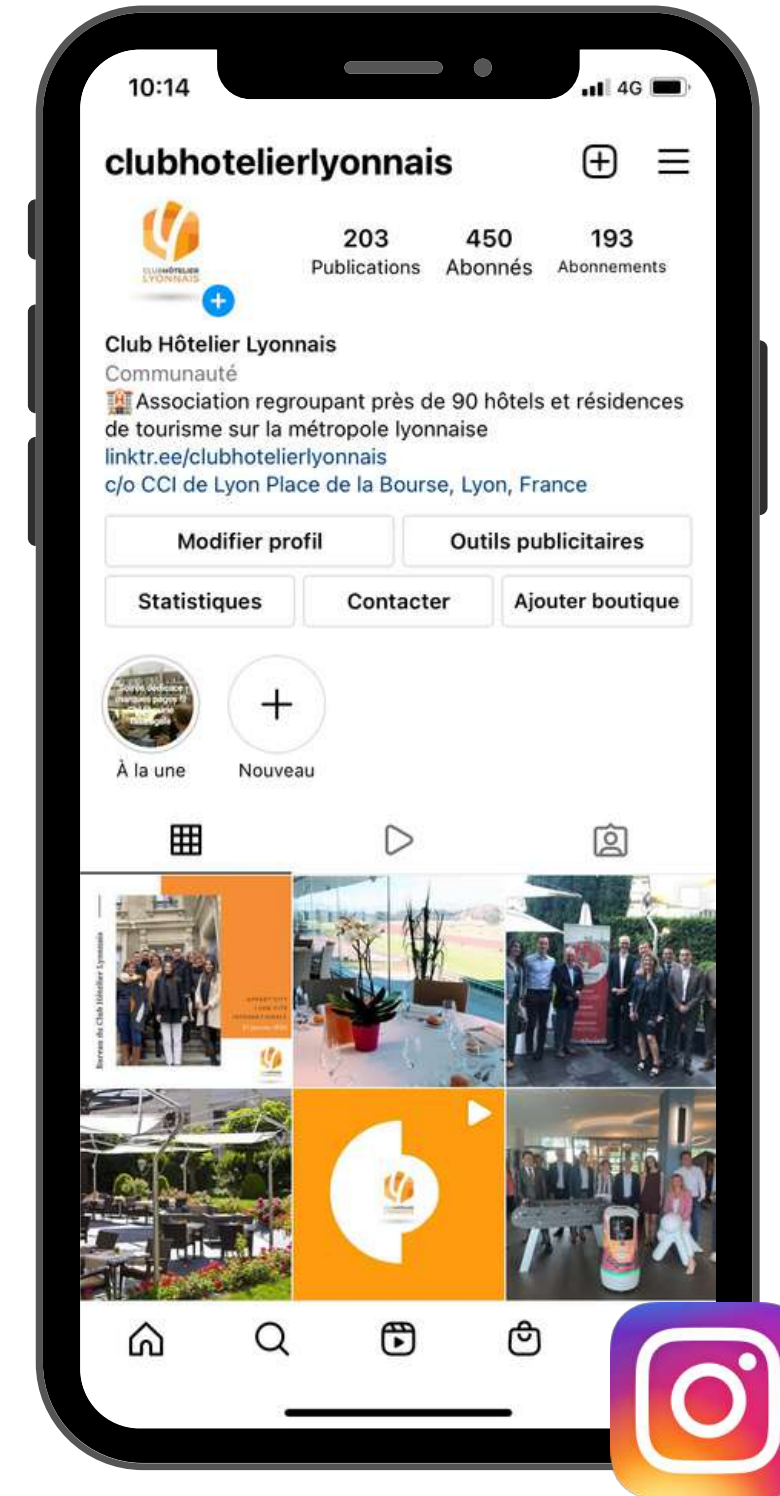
10:14
4G

clubhotelierlyonnais

CLUB HÔTELIER LYONNAIS

203
Publications

450
Abonnés

193
Abonnements

Club Hôtelier Lyonnais
Communauté
🏨Association regroupant près de 90 hôtels et résidences de tourisme sur la métropole lyonnaise
linktr.ee/clubhotelierlyonnais
c/o CCI de Lyon Place de la Bourse, Lyon, France

Modifier profil
Outils publicitaires
Statistiques
Contacter
Ajouter boutique

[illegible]
À la une
Nouveau

Bureau du Club Hôtelier Lyonnais
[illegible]